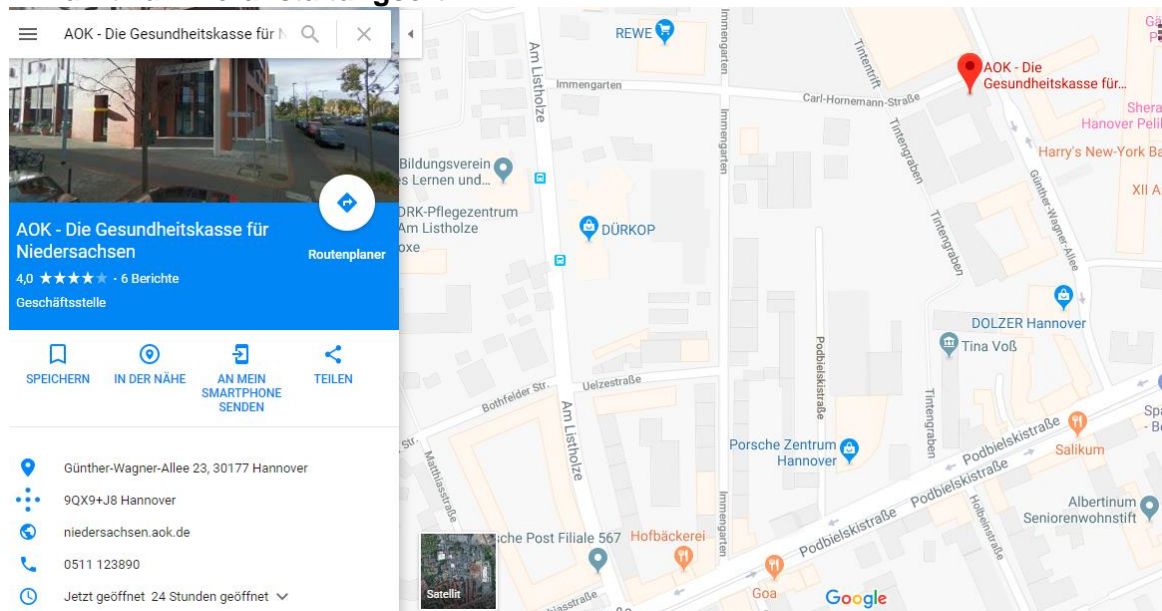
AOK - Die Gesundheitskasse für N

AOK - Die Gesundheitskasse für Niedersachsen
4,0 ★★★★★ · 6 Berichte
Geschäftsstelle

Routenplaner

SPEICHERN
IN DER NÄHE
AN MEIN SMARTPHONE SENDEN
TEILEN

Günther-Wagner-Allee 23, 30177 Hannover
9QX9+J8 Hannover
niedersachsen.aok.de
0511 123890
Jetzt geöffnet 24 Stunden geöffnet

REWE
Immengarten
Am Listholze
Immengarten
Tintentrift
Carl-Hornemann-Straße
AOK - Die Gesundheitskasse für...
Shera
Hanover Peli
Harry's New-York Ba
XII A
Bildungsverein
s Lernen und...
DRK-Pflegezentrum
Am Listholze
oxe
DÜRKOP
Tintengraben
Tintengraben
Günther-Wagner-Allee
DOLZER Hannover
Tina Voß
Podbielskistraße
Bothfelder Str.
Uelzestraße
Am Listholze
Str.
Matthiasstraße
Tintengraben
Porsche Zentrum Hannover
Podbielskistraße
Podbielskistraße
Podbielskistraße
Salikum
Sp
- B
Albertinum
Seniorenwohnstift
Holbeinstraße
Immengarten
sche Post Filiale 567
Hofbäckerei
Goa
Satellit
Google